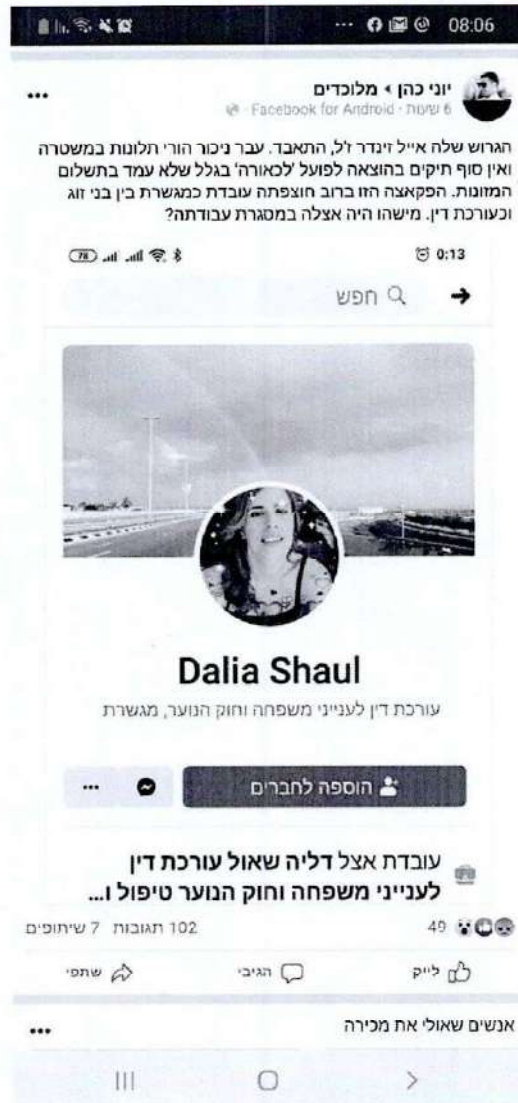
08:06

יוני כהן ▸ מלוכדים
6 שעות · Facebook for Android

הגרוש שלה אייל זינדר ז"ל, התאבד. עבר ניכור הורי תלונות במשטרה ואין סוף תיקים בהוצאה לפועל 'לכאורה' בגלל שלא עמד בתשלום המזונות. הפקאצה הזו ברוב חוצפתה עובדת כמגשרת בין בני זוג וכעורכת דין. מישהו היה אצלה במסגרת עבודתה?

0:13

חפש

Dalia Shaul

עורכת דין לענייני משפחה וחוק הנוער, מגשרת

הוספה לחברים

...

עובדת אצל דליה שאול עורכת דין לענייני משפחה וחוק הנוער טיפול ו...

49

102 תגובות 7 שיתופים

לייק

הגיבי

שתפי

אנשים שאולי את מכירה

...